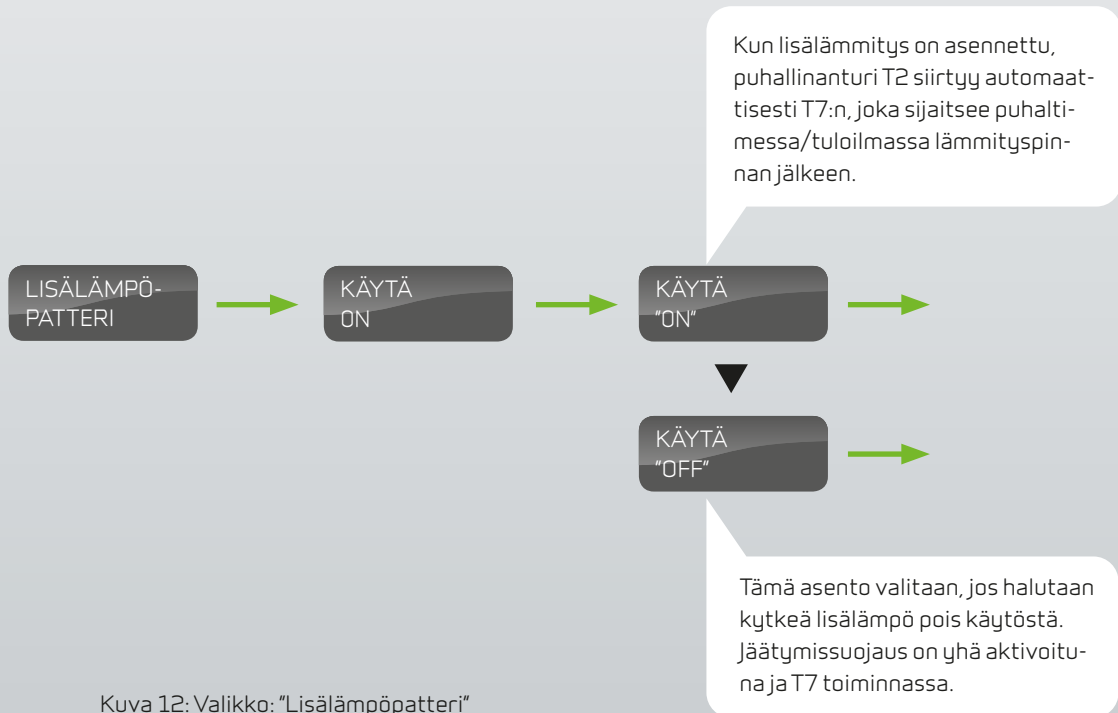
Kun lisälämmitys on asennettu, puhallinanturi T2 siirtyy automaattisesti T7:n, joka sijaitsee puhaltimessa/tuloilmassa lämmityspinnan jälkeen.

LISÄLÄMPÖ-PATTERI

KÄYTÄ ON

KÄYTÄ "ON"

KÄYTÄ "OFF"

Tämä asento valitaan, jos halutaan kytkeä lisälämpö pois käytöstä. Jäätymissuojaus on yhä aktivoituna ja T7 toiminnassa.

Kuva 12: Valikko: "Lisälämpöpatteri"